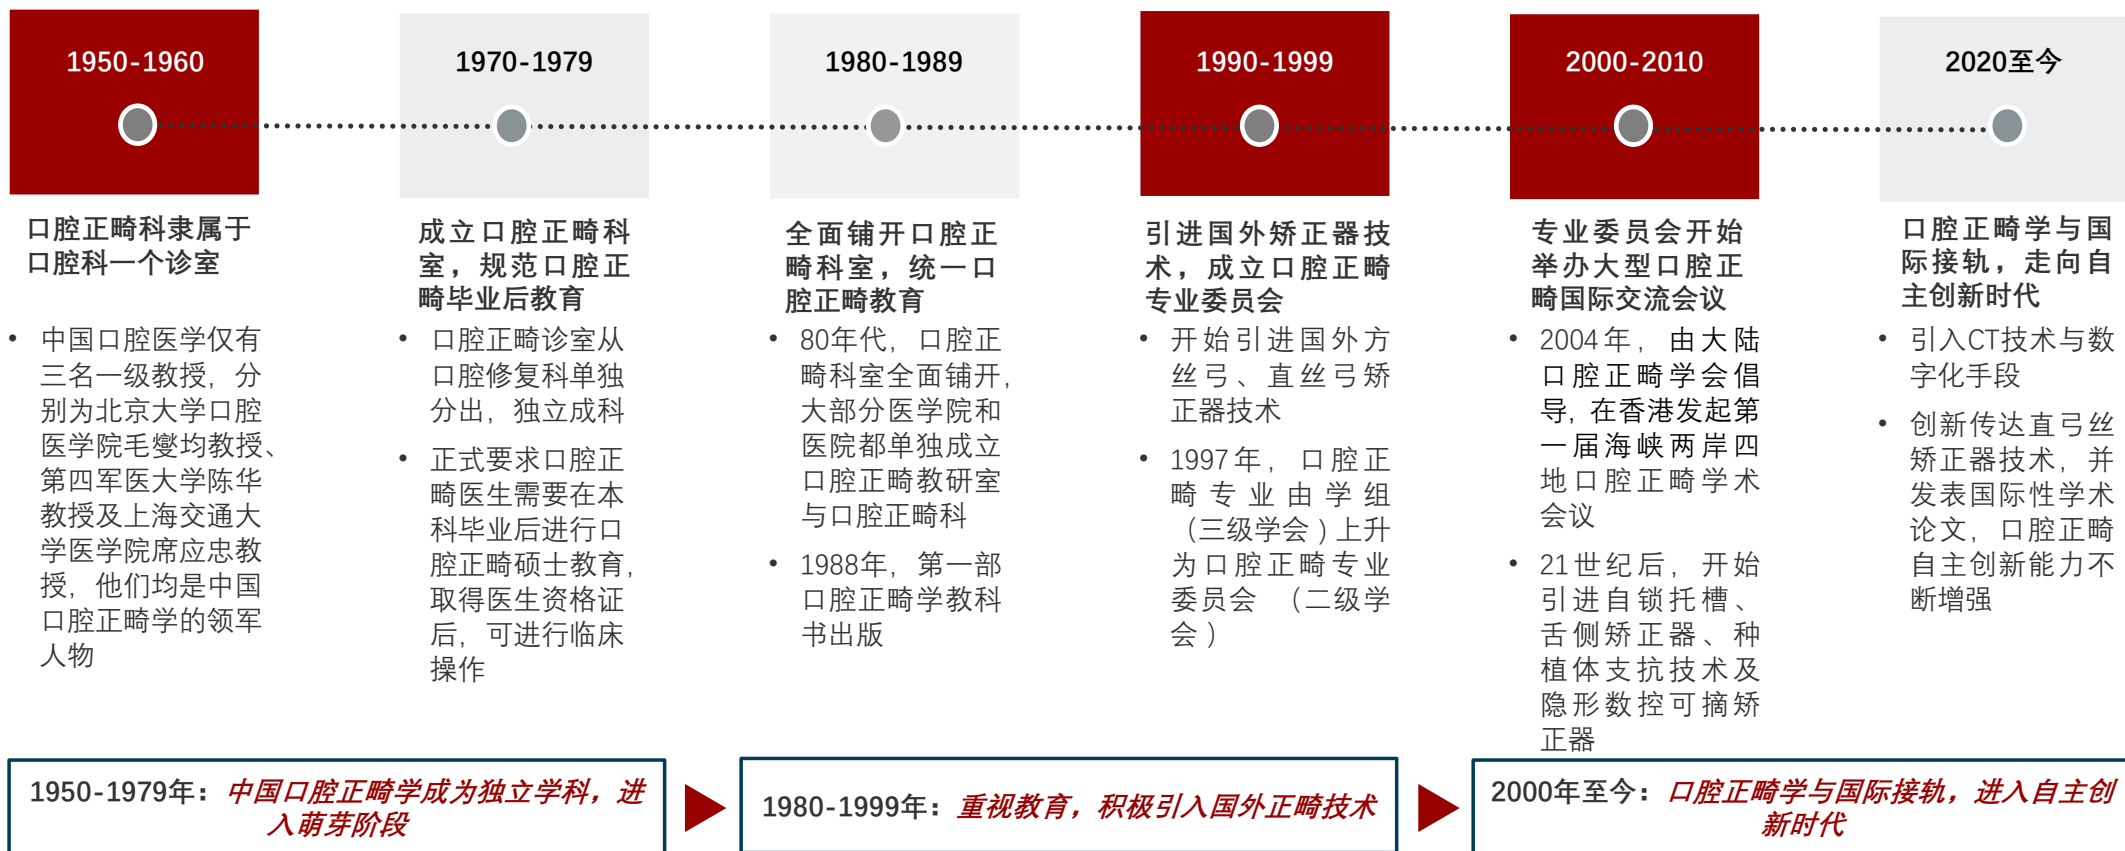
1950-1960

1970-1979

1980-1989

1990-1999

2000-2010

2020至今

口腔正畸科隶属于口腔科一个诊室

• 中国口腔医学仅有三名一级教授，分别为北京大学口腔医学院毛燮均教授、第四军医大学陈华教授及上海交通大学医学院席应忠教授，他们均是中国口腔正畸学的领军人物

成立口腔正畸科室，规范口腔正畸毕业后教育

• 口腔正畸诊室从口腔修复科单独分出，独立成科

• 正式要求口腔正畸医生需要在本科毕业后进行口腔正畸硕士教育，取得医生资格证后，可进行临床操作

全面铺开口腔正畸科室，统一口腔正畸教育

• 80年代，口腔正畸科室全面铺开，大部分医学院和医院都单独成立口腔正畸教研室与口腔正畸科

• 1988年，第一部口腔正畸学教科书出版

引进国外矫正器技术，成立口腔正畸专业委员会

• 开始引进国外方丝弓、直丝弓矫正器技术

• 1997年，口腔正畸专业由学组（三级学会）上升为口腔正畸专业委员会（二级学会）

专业委员会开始举办大型口腔正畸国际交流会议

• 2004年，由大陆口腔正畸学会倡导，在香港发起第一届海峡两岸四地口腔正畸学术会议

• 21世纪后，开始引进自锁托槽、舌侧矫正器、种植体支抗技术及隐形数控可摘矫正器

口腔正畸学与国际接轨，走向自主创新时代

• 引入CT技术与数字化手段

• 创新传达直弓丝矫正器技术，并发表国际性学术论文，口腔正畸自主创新能力不断增强

1950-1979年：中国口腔正畸学成为独立学科，进入萌芽阶段

1980-1999年：重视教育，积极引入国外正畸技术

2000年至今：口腔正畸学与国际接轨，进入自主创新时代